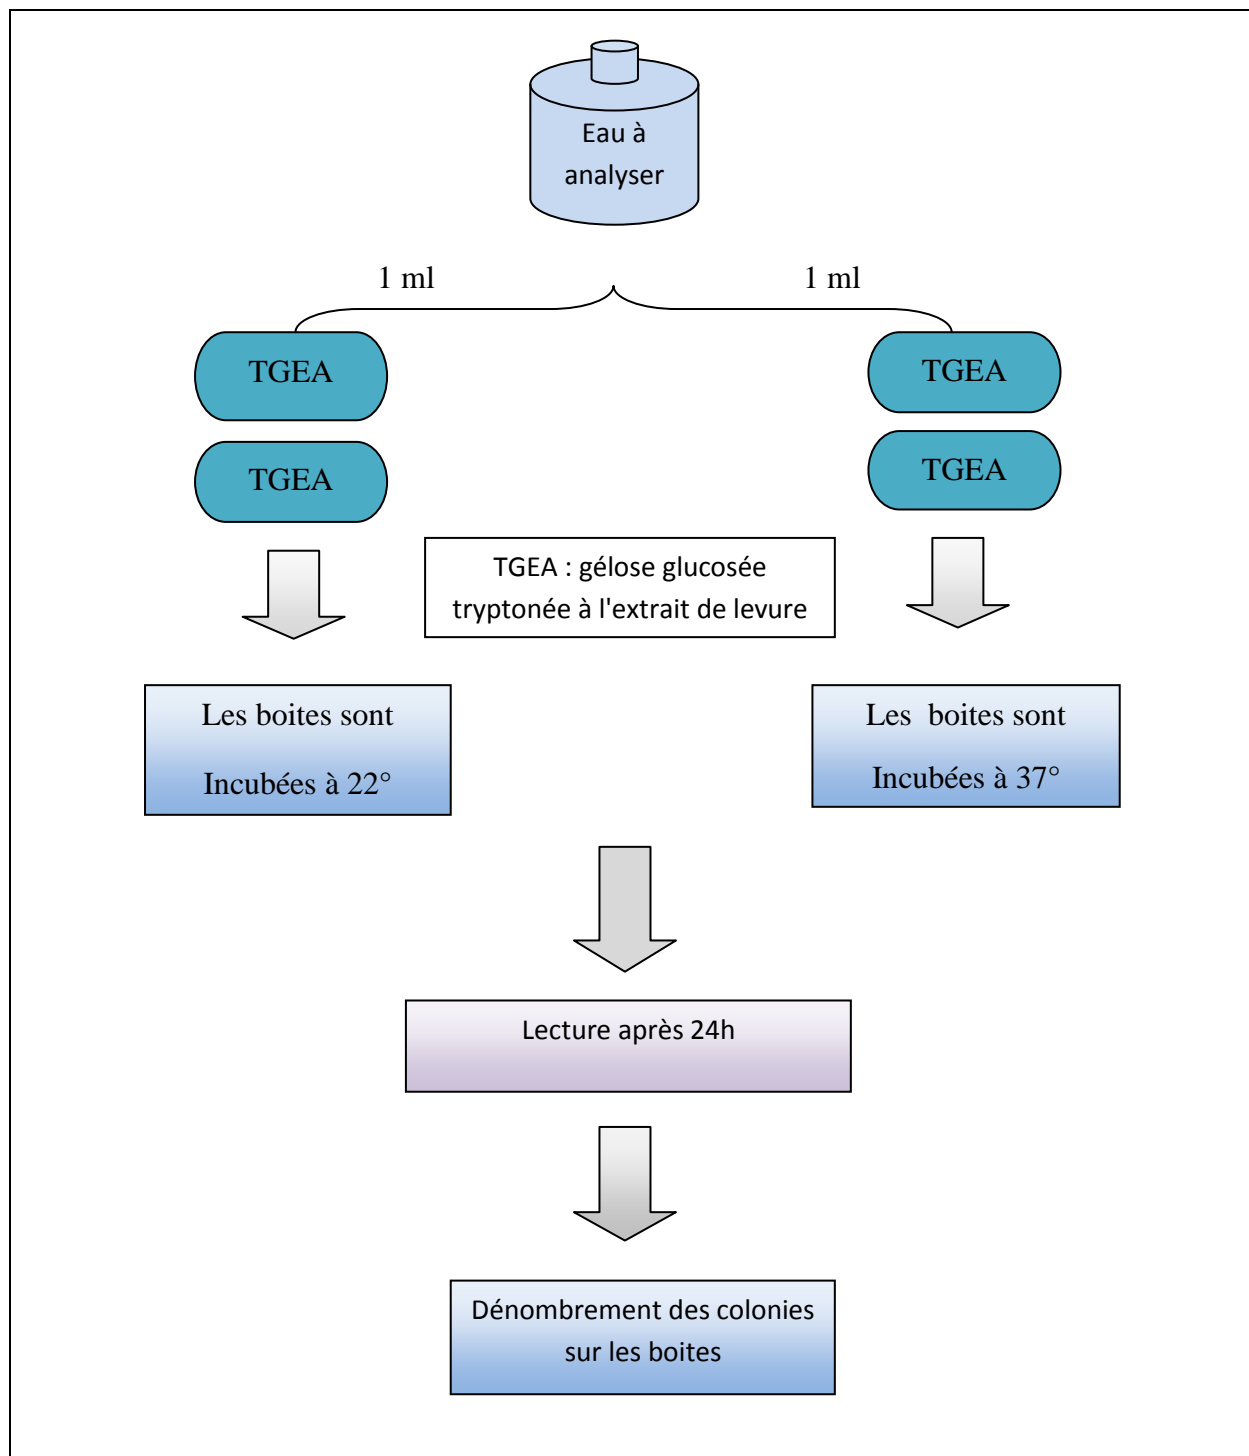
Eau à analyser

1 ml

1 ml

TGEA

TGEA

TGEA

TGEA

TGEA : gélose glucosée tryptonée à l'extrait de levure

Les boites sont

Incubées à 22°

Les boites sont

Incubées à 37°

Lecture après 24h

Dénombrement des colonies sur les boites